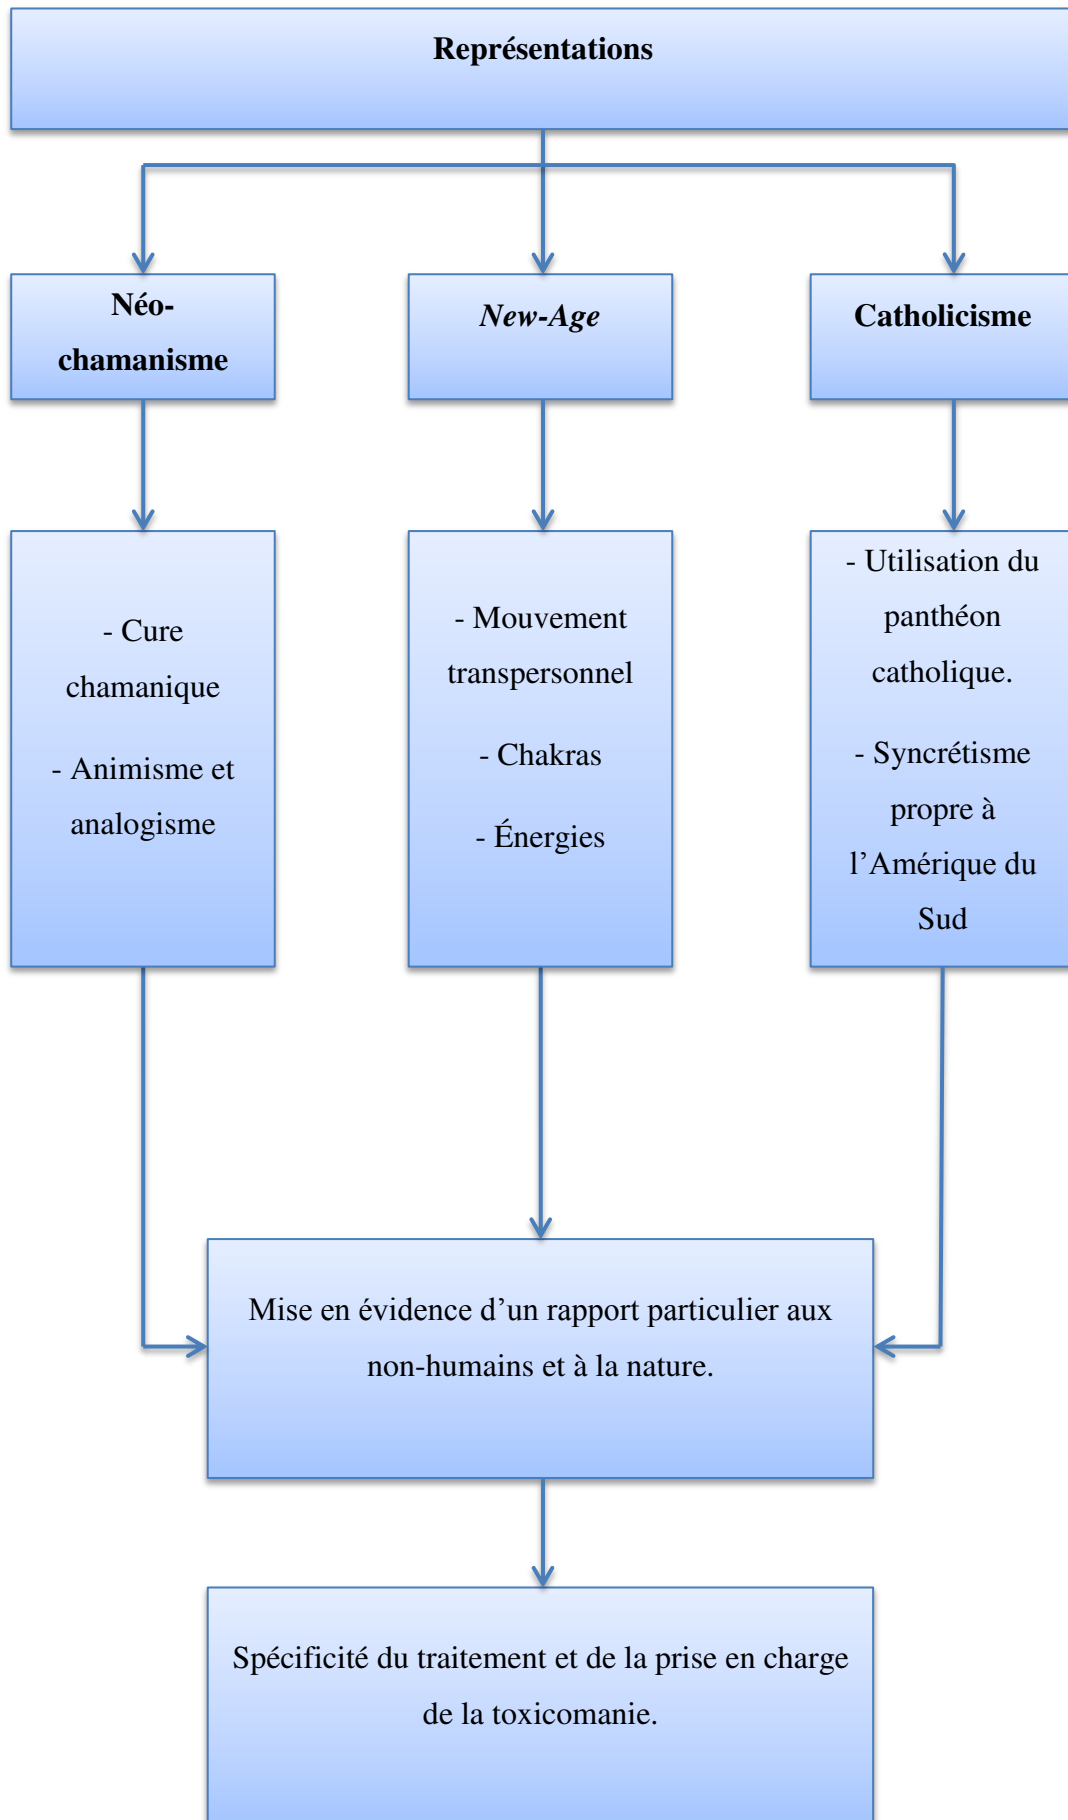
Représentations

Néo-chamanisme

New-Age

Catholicisme

- Cure chamanique

- Animisme et analogisme

- Mouvement transpersonnel

- Chakras

- Énergies

- Utilisation du panthéon catholique.

- Syncrétisme propre à l'Amérique du Sud

Mise en évidence d'un rapport particulier aux non-humains et à la nature.

Spécificité du traitement et de la prise en charge de la toxicomanie.